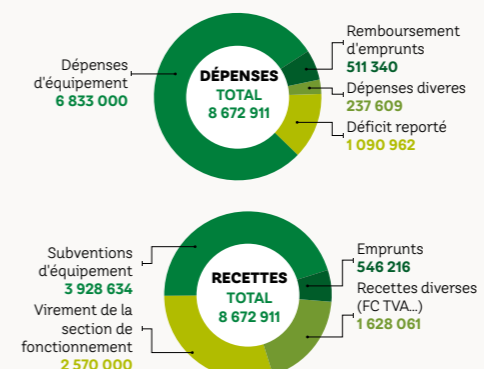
Dépenses d'équipement
6 833 000

DÉPENSES
TOTAL
8 672 911

Remboursement d'emprunts
511 340

Dépenses diverses
237 609

Déficit reporté
1 090 962

Subventions d'équipement
3 928 634

Virement de la section de fonctionnement
2 570 000

RECETTES
TOTAL
8 672 911

Emprunts
546 216

Recettes diverses (FC TVA...)
1 628 061